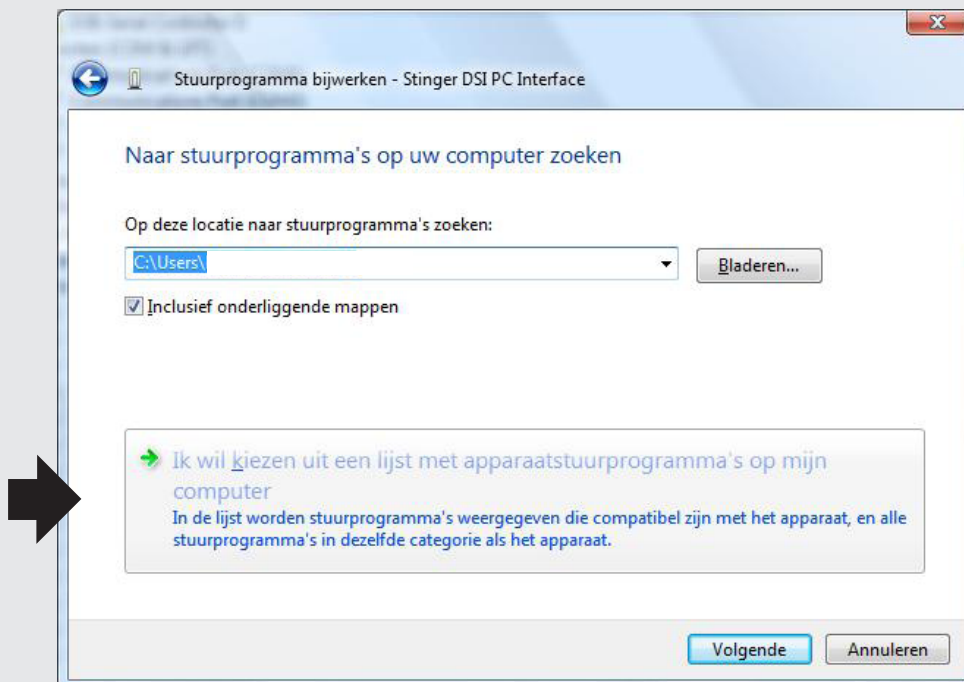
Stuurprogramma bijwerken - Stinger DSI PC Interface

Naar stuurprogramma's op uw computer zoeken

Op deze locatie naar stuurprogramma's zoeken:

C:\Users\

Bladeren...

Inclusief onderliggende mappen

Ik wil kiezen uit een lijst met apparaatstuurprogramma's op mijn computer

In de lijst worden stuurprogramma's weergegeven die compatibel zijn met het apparaat, en alle stuurprogramma's in dezelfde categorie als het apparaat.

Volgende

Annuleren